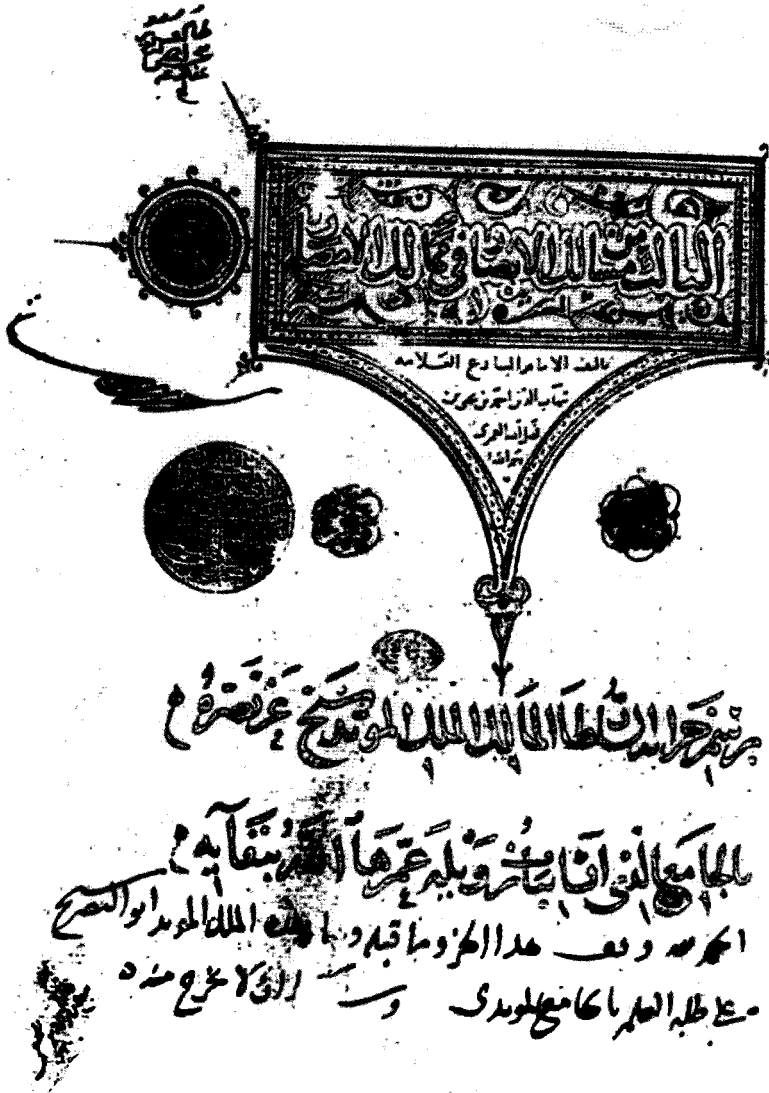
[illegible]

الباب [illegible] الالباب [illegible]

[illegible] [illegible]

تأليف الامام البارع العلامة
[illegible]
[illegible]
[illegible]

برسم خزانة السلطان الملك المؤيد شيخ عز نصره

بالجامع الذي أنشأه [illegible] عمرها الله ببقائه

الحمد لله وقف هذا الجزء وما قبله وما بعده الملك المؤيد ابو النصر

على طلبة العلم بالجامع المؤيدي و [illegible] ان لا يخرج منه